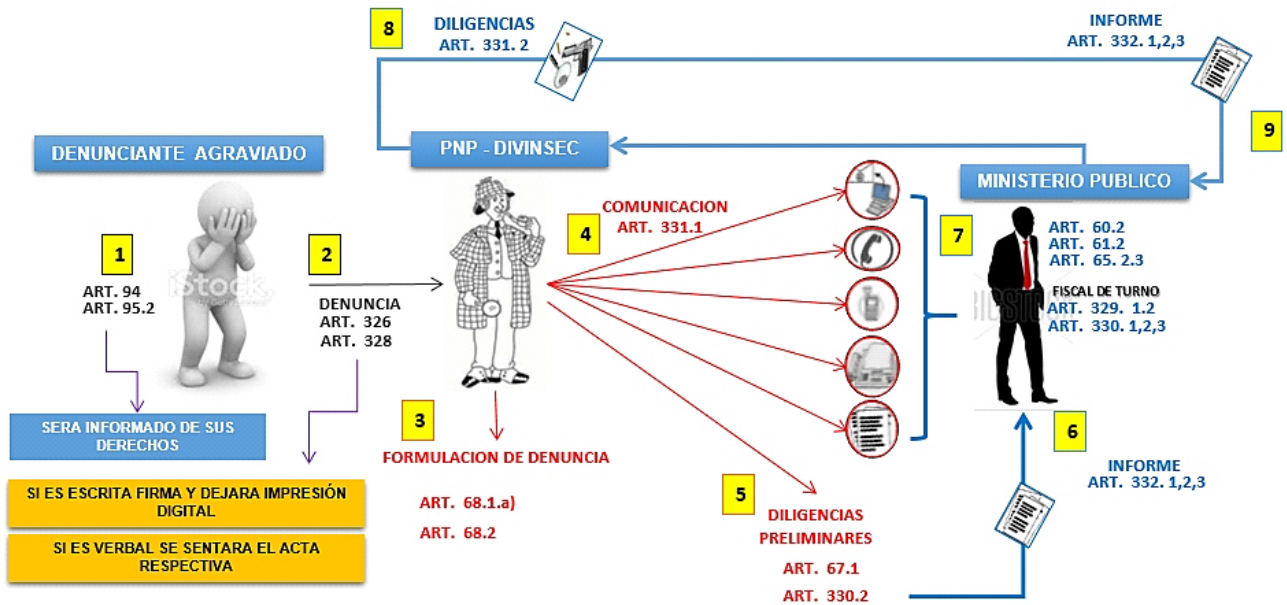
8

DILIGENCIAS
ART. 331. 2

INFORME
ART. 332. 1,2,3

9

DENUNCIANTE AGRAVIADO

PNP - DIVINSEC

MINISTERIO PUBLICO

1

ART. 94
ART. 95.2

iStock

2

DENUNCIA
ART. 326
ART. 328

4

COMUNICACION
ART. 331.1

7

ART. 60.2
ART. 61.2
ART. 65. 2.3

FISCAL DE TURNO
ART. 329. 1.2
ART. 330. 1,2,3

SERA INFORMADO DE SUS DERECHOS

3

FORMULACION DE DENUNCIA

6

INFORME
ART. 332. 1,2,3

SI ES ESCRITA FIRMA Y DEJARA IMPRESIÓN DIGITAL

ART. 68.1.a)

5

SI ES VERBAL SE SENTARA EL ACTA RESPECTIVA

ART. 68.2

DILIGENCIAS PRELIMINARES

ART. 67.1

ART. 330.2